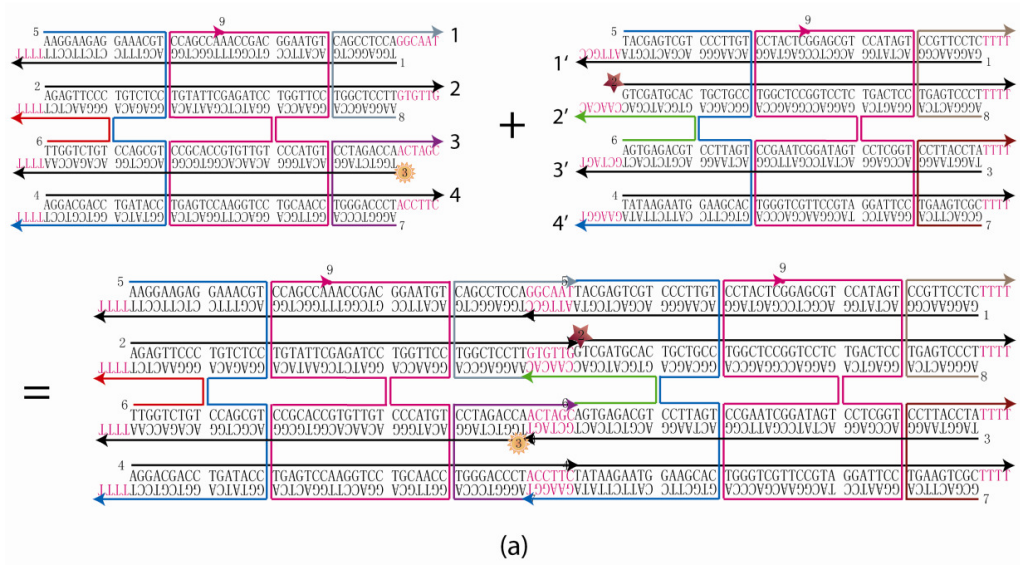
5 AAGGAAGAG GAAACGT CCAGCCAAACCGAC GGAATGT CAGCCTCCAGGCAAT 1
TTTTCCTTCTC CTTTGCA GTCGGTTTGGCTG CCTTACA TGGAGGCTG 1
2 AGAGTTCCC TGTCTCC TGTATTCGAGATCC TGGTTCC TGGCTCCTTGTGTTG 2
TTTTCAAGGG ACAGAGG ACATAAGCTCTAGG ACCAAGG ACCGAGGAA 8
6 TTGGTCTGT CCAGCGT CCGCACCGTGTTGT CCCATGT CCTAGACCAACTAGC 3
TTTTAACCAGACA GGTCGCA GGCGTGGCACAACA GGGTACA GATCTGGTT 3
4 AGGACGACC TGATACC TGAGTCCAAGGTCC TGCAACC TGGGACCCTACCTTC 4
TTTTCCTGCTGG ACTATGG ACTCAGGTTCCAGG ACGTTGG ACCCTGGGA 7

+

5 TACGAGTCGT CCCTTGT CCTACTCGGAGCGT CCATAGT CCGTTCCTCTTTT 1′
TTACGATGCTCAGCA GGGAACA GGATGAGCCTCGCA GGTATCA GGCAAGGAG 1
GTCGATGCAC TGCTGCC TGGCTCCGGTCCTC TGACTCC TGAGTCCCTTTTT 2′
CAACACCAGCTACGTG ACGACGG ACCGAGGCCAGGAG ACTGAGG ACTCAGGGA 8
6 AGTGAGACGT CCTTAGT CCGAATCGGATAGT CCTCGGT CCTTACCTATTTT 3′
TCGTTGATCACTCTGCA GGAATCA GGCTTAGCCTATCA GGAGCCA GGAATGGAT 3
4 TATAAGAATG GAAGCAC TGGGTCGTTCCGTA GGATTCC TGAAGTCGCTTTT 4′
GAAGGATATTCTTAC CTTCGTG ACCCAGCAAGGCAT CCTAAGG ACTTCAGCG 7

=

5 AAGGAAGAG GAAACGT CCAGCCAAACCGAC GGAATGT CAGCCTCCAGGCAATTACGAGTCGT CCCTTGT CCTACTCGGAGCGT CCATAGT CCGTTCCTCTTTT
TTTTCCTTCTC CTTTGCA GTCGGTTTGGCTG CCTTACA TGGAGGCTGGTTACGATGCTCAGCA GGGAACA GGATGAGCCTCGCA GGTATCA GGCAAGGAG 1
2 AGAGTTCCC TGTCTCC TGTATTCGAGATCC TGGTTCC TGGCTCCTTGTGTTGGTCGATGCAC TGCTGCC TGGCTCCGGTCCTC TGACTCC TGAGTCCCTTTTT
TTTTCAAGGG ACAGAGG ACATAAGCTCTAGG ACCAAGG ACCGAGGAACACAACCAGCTACGTG ACGACGG ACCGAGGCCAGGAG ACTGAGG ACTCAGGGA 8
6 TTGGTCTGT CCAGCGT CCGCACCGTGTTGT CCCATGT CCTAGACCAACTAGCAGTGAGACGT CCTTAGT CCGAATCGGATAGT CCTCGGT CCTTACCTATTTT
TTTTAACCAGACA GGTCGCA GGCGTGGCACAACA GGGTACA GATCTGGTTGATCGTCACTCTGCA GGAATCA GGCTTAGCCTATCA GGAGCCA GGAATGGAT 3
4 AGGACGACC TGATACC TGAGTCCAAGGTCC TGCAACC TGGGACCCTACCTTCTATAAGAATG GAAGCAC TGGGTCGTTCCGTA GGATTCC TGAAGTCGCTTTT
TTTTCCTGCTGG ACTATGG ACTCAGGTTCCAGG ACGTTGG ACCCTGGGATGGAAGATATTCTTAC CTTCGTG ACCCAGCAAGGCAT CCTAAGG ACTTCAGCG 7

(a)